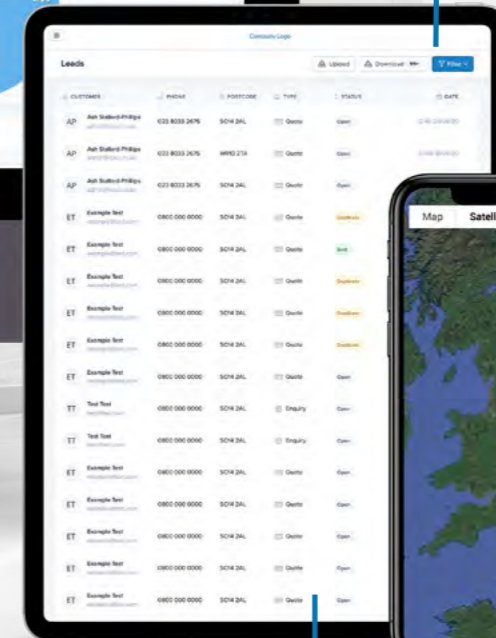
Company Logo

Leads

Upload

Download

Filter

| CUSTOMER | PHONE | POSTCODE | TYPE | STATUS | DATE |
|---|---|---|---|---|---|
| AP Ash Stafford-Phillips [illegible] | 023 8033 2676 | SO14 3AL | Quote | Open | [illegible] |
| AP Ash Stafford-Phillips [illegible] | 023 8033 2676 | MK10 2TA | Quote | Open | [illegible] |
| AP Ash Stafford-Phillips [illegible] | 023 8033 2676 | SO14 3AL | Quote | Open | |
| ET Example Text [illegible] | 0800 000 0000 | SO14 3AL | Quote | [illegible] | |
| ET Example Text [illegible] | 0800 000 0000 | SO14 3AL | Quote | Sold | |
| ET Example Text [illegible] | 0800 000 0000 | SO14 3AL | Quote | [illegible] | |
| ET Example Text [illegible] | 0800 000 0000 | SO14 3AL | Quote | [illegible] | |
| ET Example Text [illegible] | 0800 000 0000 | SO14 3AL | Quote | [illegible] | |
| ET Example Text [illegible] | 0800 000 0000 | SO14 3AL | Quote | Open | |
| TT Test Text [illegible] | 0800 000 0000 | SO14 3AL | Enquiry | Open | |
| TT Test Text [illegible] | 0800 000 0000 | SO14 3AL | Enquiry | Open | |
| ET Example Text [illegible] | 0800 000 0000 | SO14 3AL | Quote | Open | |
| ET Example Text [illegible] | 0800 000 0000 | SO14 3AL | Quote | Open | |
| ET Example Text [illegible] | 0800 000 0000 | SO14 3AL | Quote | Open | |
| ET Example Text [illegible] | 0800 000 0000 | SO14 3AL | Quote | Open | |
| ET Example Text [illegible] | 0800 000 0000 | SO14 3AL | Quote | Open | |

Map Satell